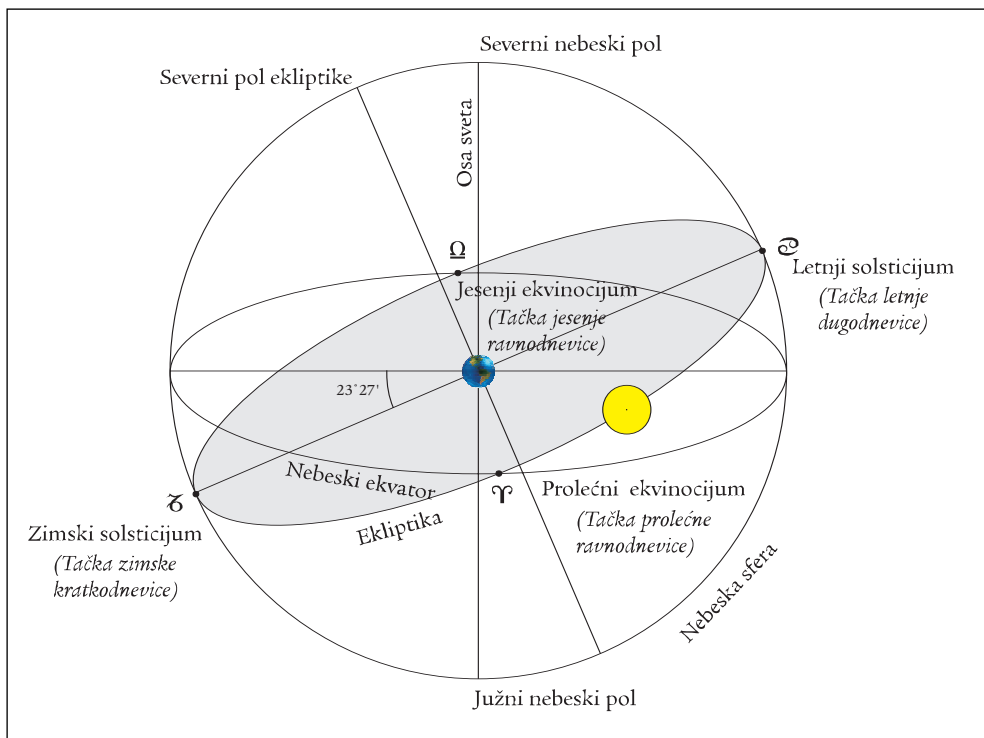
Severni nebeski pol

Severni pol ekliptike

Osa sveta

Ω

♋ Letnji solsticijum

(Tačka letnje dugodnevice)

Jesenji ekvinocijum

(Tačka jesenje ravnodnevice)

23°27'

Nebeski ekvator

♑

Zimski solsticijum

(Tačka zimske kratkodnevice)

Ekliptika

♈

Prolećni ekvinocijum

(Tačka prolećne ravnodnevice)

Nebeska sfera

Južni nebeski pol